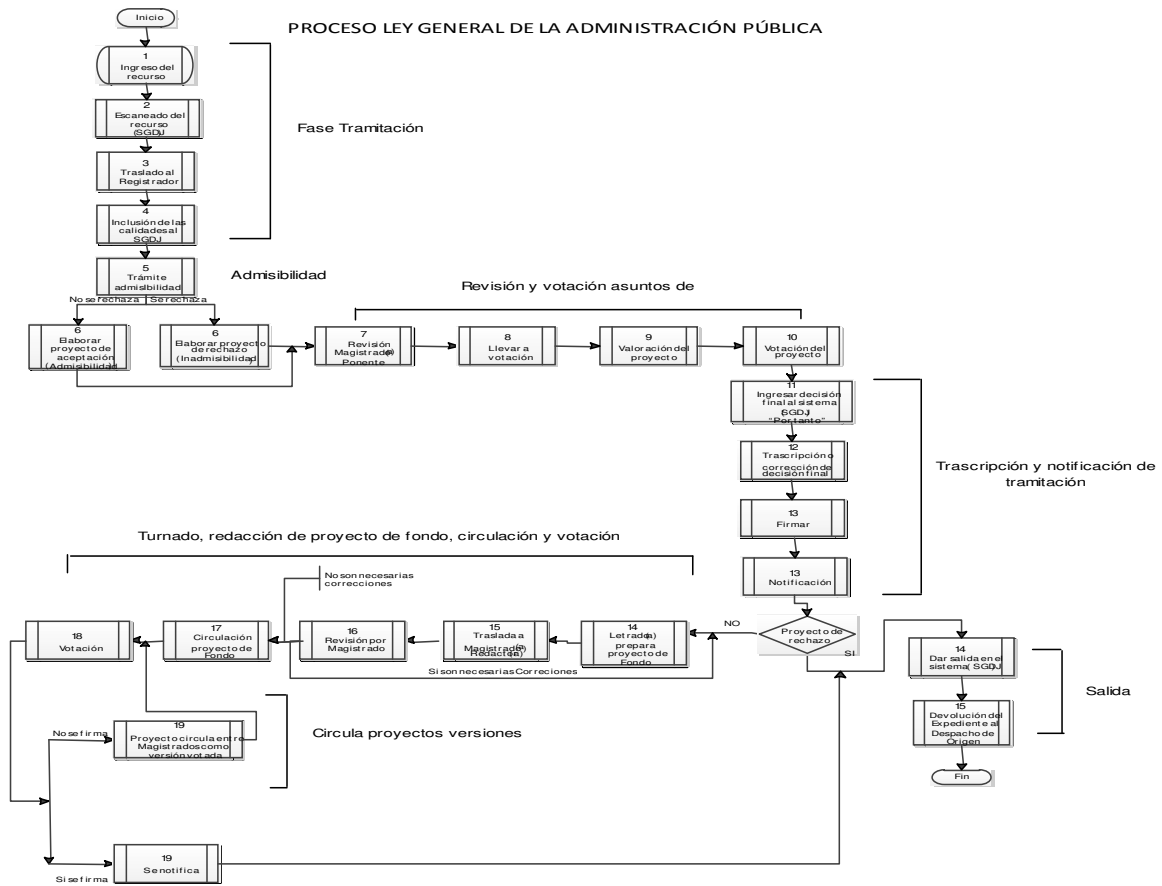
PROCESO LEY GENERAL DE LA ADMINISTRACIÓN PÚBLICA

Inicio

1
Ingreso del recurso

2
Escaneado del recurso (SGDJ)

3
Traslado al Registrador

4
Inclusión de las calidades al SGDJ

Fase Tramitación

5
Trámite admisibilidad

Admisibilidad

No se rechaza

Se rechaza

6
Elaborar proyecto de aceptación (Admisibilidad)

6
Elaborar proyecto de rechazo (Inadmisibilidad)

Revisión y votación asuntos de

7
Revisión Magistrado(a) Ponente

8
Llevar a votación

9
Valoración del proyecto

10
Votación del proyecto

11
Ingresar decisión final al sistema (SGDJ "Por tanto"

12
Trascripción o corrección de decisión final

13
Firmar

13
Notificación

Trascripción y notificación de tramitación

Turnado, redacción de proyecto de fondo, circulación y votación

No son necesarias correcciones

18
Votación

17
Circulación proyecto de Fondo

16
Revisión por Magistrado

15
Traslada a Magistrado(a) Redactor(a)

14
Letrado(a) prepara proyecto de Fondo

NO

Proyecto de rechazo

SI

Si son necesarias Correciones

14
Dar salida en el sistema (SGDJ)

15
Devolución del Expediente al Despacho de Origen

Salida

Fin

No se firma

19
Proyecto circula entre Magistrados como versión votada

Circula proyectos versiones

19
Se notifica

Si se firma